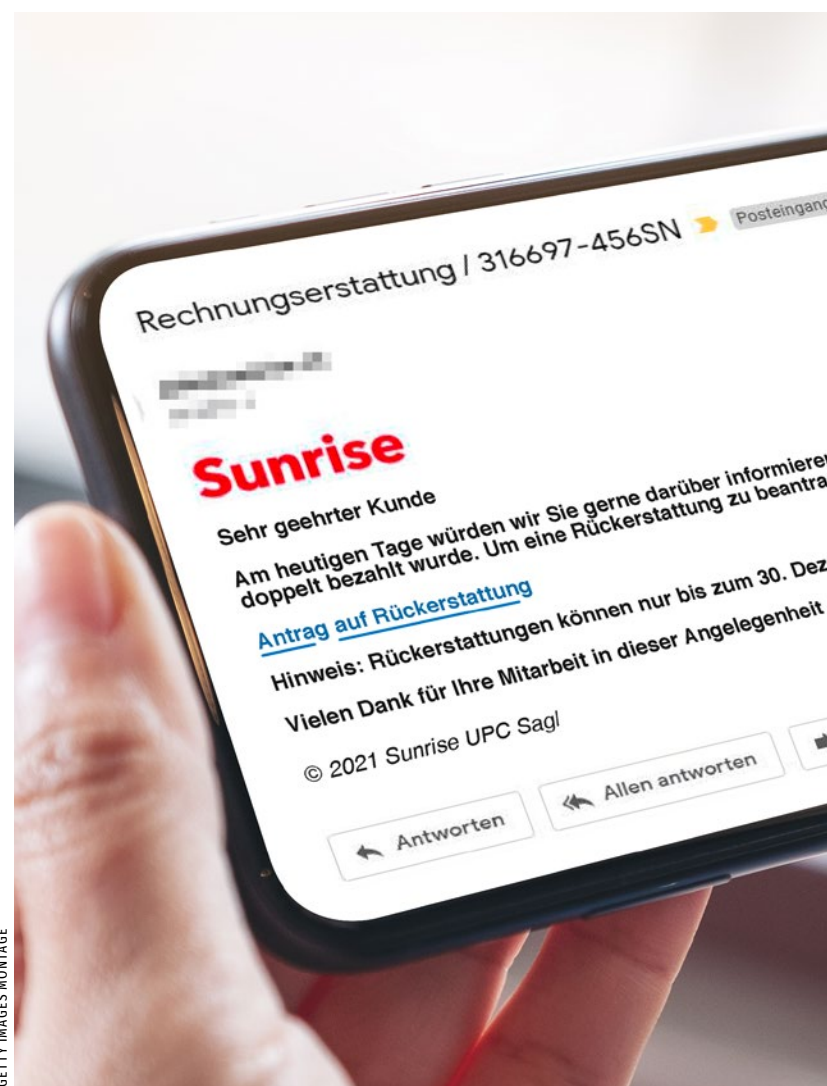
Rechnungserstattung / 316697-456SN Posteingang

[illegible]

Sunrise

Sehr geehrter Kunde

Am heutigen Tage würden wir Sie gerne darüber informieren doppelt bezahlt wurde. Um eine Rückerstattung zu beantra

Antrag auf Rückerstattung

Hinweis: Rückerstattungen können nur bis zum 30. Dez

Vielen Dank für Ihre Mitarbeit in dieser Angelegenheit

© 2021 Sunrise UPC Sagl

Antworten

Allen antworten

GETTY IMAGES MONTAGE